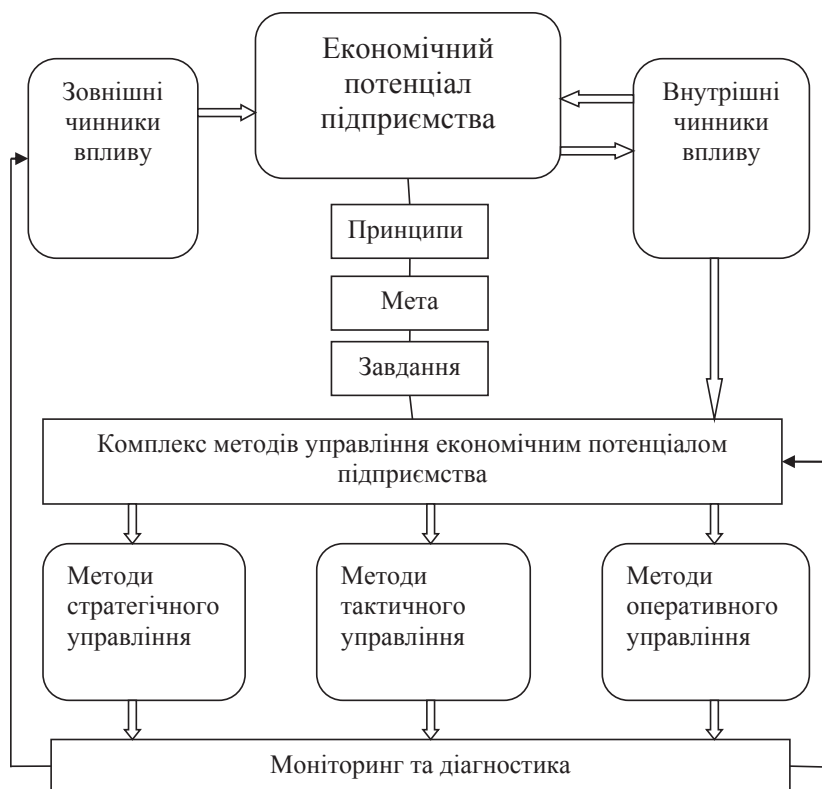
Зовнішні чинники впливу

Економічний потенціал підприємства

Внутрішні чинники впливу

Принципи

Мета

Завдання

Комплекс методів управління економічним потенціалом підприємства

Методи стратегічного управління

Методи тактичного управління

Методи оперативного управління

Моніторинг та діагностика